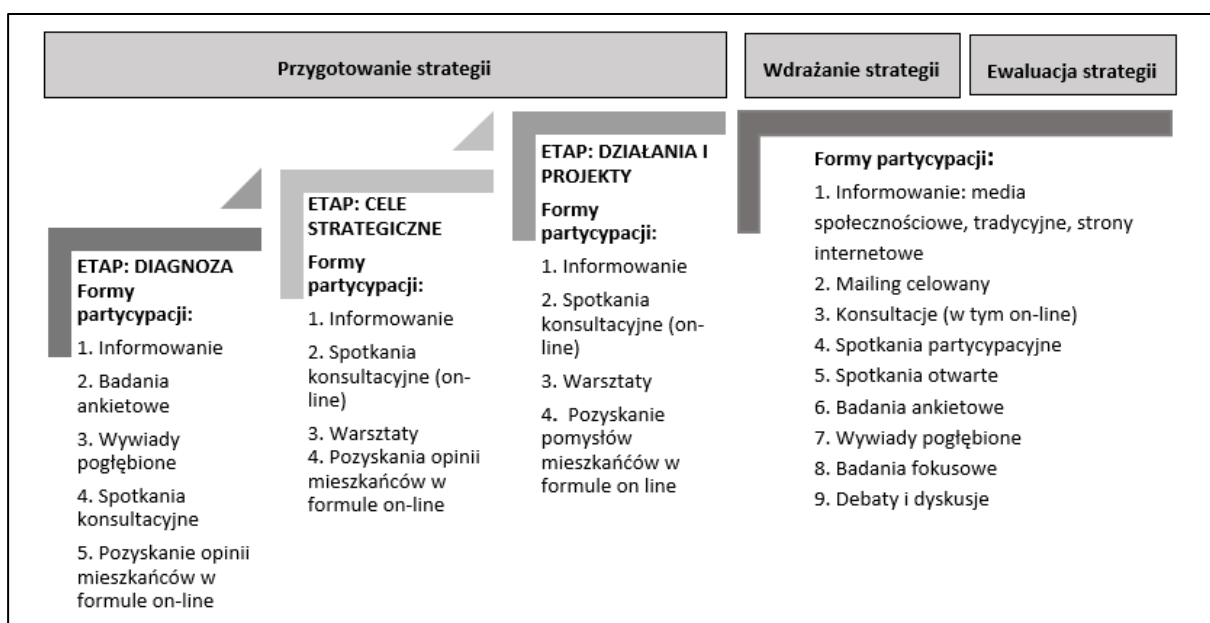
Przygotowanie strategii

Wdrażanie strategii

Ewaluacja strategii

ETAP: DIAGNOZA
Formy partycypacji:
1. Informowanie
2. Badania ankietowe
3. Wywiady pogłębione
4. Spotkania konsultacyjne
5. Pozyskanie opinii mieszkańców w formule on-line

ETAP: CELE STRATEGICZNE
Formy partycypacji:
1. Informowanie
2. Spotkania konsultacyjne (on-line)
3. Warsztaty
4. Pozyskania opinii mieszkańców w formule on-line

ETAP: DZIAŁANIA I PROJEKTY
Formy partycypacji:
1. Informowanie
2. Spotkania konsultacyjne (on-line)
3. Warsztaty
4. Pozyskanie pomysłów mieszkańców w formule on line

Formy partycypacji:
1. Informowanie: media społecznościowe, tradycyjne, strony internetowe
2. Mailing celowany
3. Konsultacje (w tym on-line)
4. Spotkania partycypacyjne
5. Spotkania otwarte
6. Badania ankietowe
7. Wywiady pogłębione
8. Badania fokusowe
9. Debaty i dyskusje